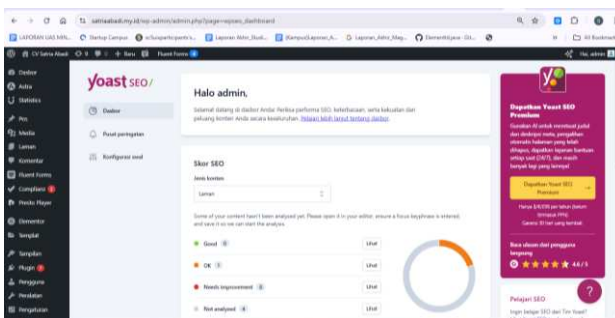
satriaabadi.my.id/wp-admin/admin.php?page=wpseo_dashboard

LAPORAN UAS MIN... Startup Campus e/Suksperbiqueris's... Laporan Akhir_Studi... (Kampus)Laporan_A... Laporan_Akhir_Mag... ElementsHijase · Git... All Bookmarks

CV Satria Abadi 0 9 + Baru Fluent Forms Hai, admin

Dasbor
Astra
Statistics
Pos
Media
Laman
Komentar
Fluent Forms
Complianz
Presto Player
Elementor
Templat
Tampilan
Plugin
Pengguna
Peralatan
Pengaturan

yoast SEO/

Dasbor
Pusat peringatan
Konfigurasi awal

Halo admin,

Selamat datang di dasbor Anda! Periksa performa SEO, keterbacaan, serta kekuatan dan peluang konten Anda secara keseluruhan. Pelajari lebih lanjut tentang dasbor.

Skor SEO

Jenis konten

Laman

Some of your content hasn't been analyzed yet. Please open it in your editor, ensure a focus keyphrase is entered, and save it so we can start the analysis.

Good 0 Lihat
OK 1 Lihat
Needs improvement 0 Lihat
Not analyzed 4 Lihat

Dapatkan Yoast SEO Premium

Gunakan AI untuk membuat judul dan deskripsi meta, pengalihan otomatis halaman yang telah dihapus, dapatkan layanan bantuan setiap saat (24/7), dan masih banyak lagi yang lainnya!

Dapatkan Yoast SEO Premium

Hanya $/€/£99 per tahun (belum termasuk PPN)
Garansi 30 hari uang kembali

Baca ulasan dari pengguna langsung
4.6 / 5

Pelajari SEO

Ingin belajar SEO dari Tim Yoast?